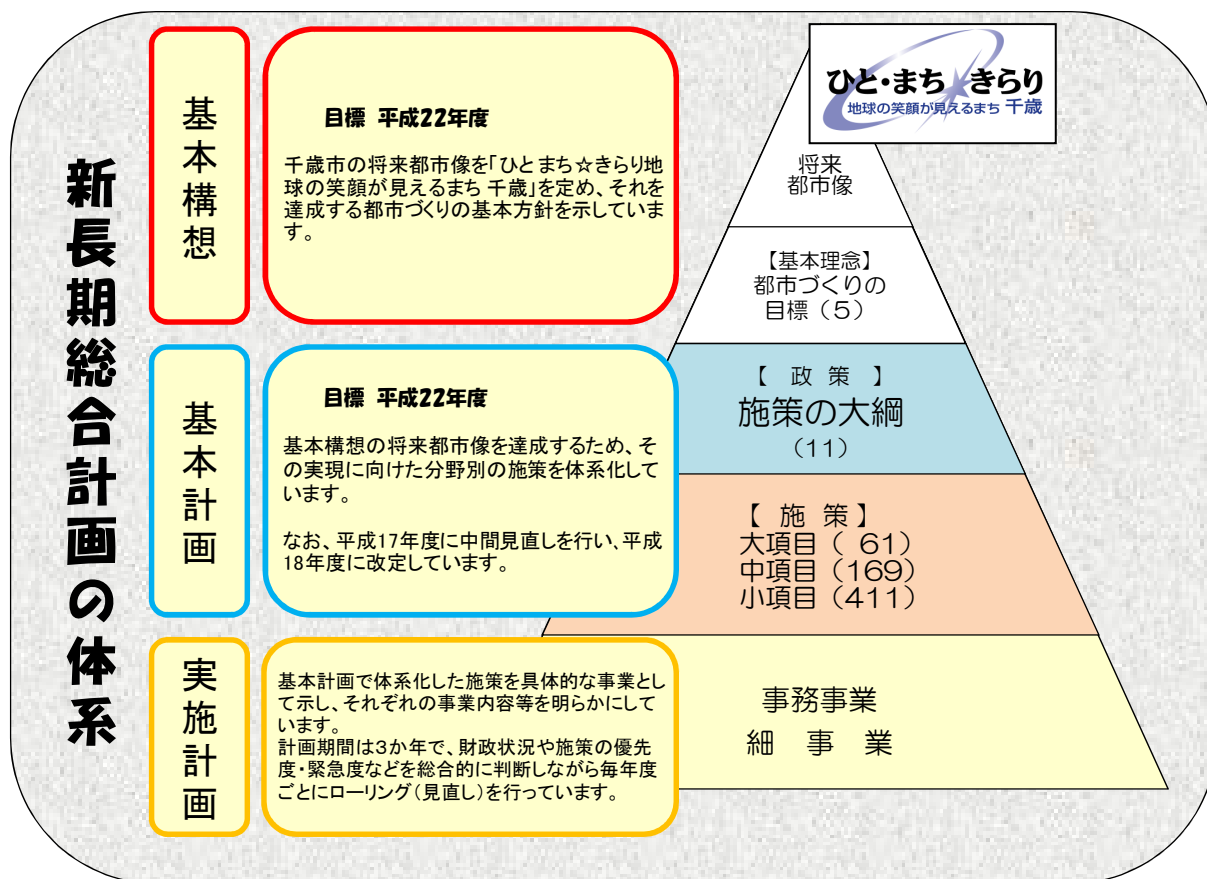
新長期総合計画の体系

基本構想

目標 平成22年度

千歳市の将来都市像を「ひとまち☆きらり地球の笑顔が見えるまち 千歳」を定め、それを達成する都市づくりの基本方針を示しています。

基本計画

目標 平成22年度

基本構想の将来都市像を達成するため、その実現に向けた分野別の施策を体系化しています。

なお、平成17年度に中間見直しを行い、平成18年度に改定しています。

実施計画

基本計画で体系化した施策を具体的な事業として示し、それぞれの事業内容等を明らかにしています。
計画期間は3か年で、財政状況や施策の優先度・緊急度などを総合的に判断しながら毎年度ごとにローリング（見直し）を行っています。

ひと・まち きらり
地球の笑顔が見えるまち 千歳

将来
都市像

【基本理念】
都市づくりの
目標（5）

【 政 策 】
施策の大綱
（11）

【 施 策 】
大項目（ 61）
中項目（169）
小項目（411）

事務事業
細 事 業